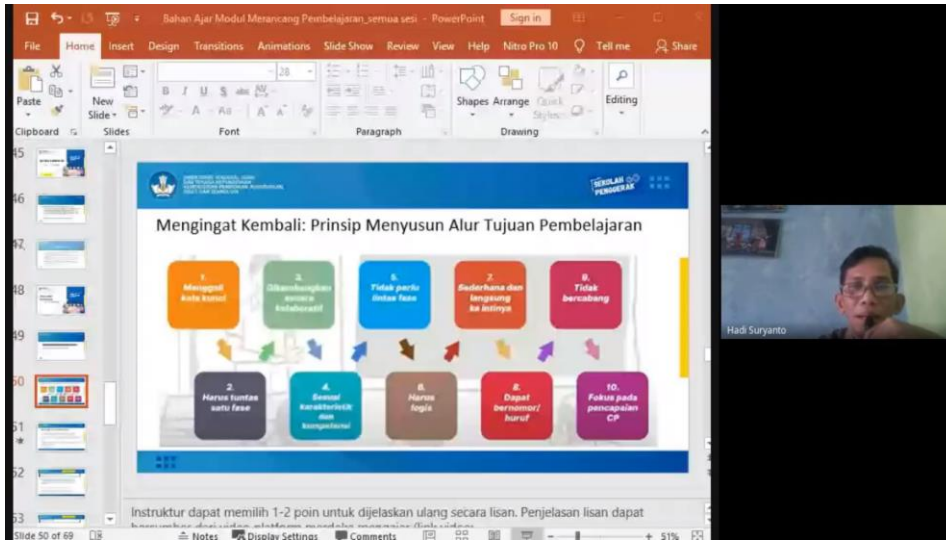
Bahan Ajar Modul Merancang Pembelajaran_semua sesi - PowerPoint Sign in

File Home Insert Design Transitions Animations Slide Show Review View Help Nitro Pro 10 Tell me Share

Paste Clipboard New Slide Slides Font Paragraph Shapes Arrange Quick Styles Drawing Editing

45 46 47 48 49 50 51 52 53

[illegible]

SEKOLAH PENGGERAK

Mengingat Kembali: Prinsip Menyusun Alur Tujuan Pembelajaran

1. Menggali kata kunci

3. Dikembangkan secara kolaboratif

5. Tidak perlu lintas fase

7. Sederhana dan langsung ke intinya

9. Tidak bercabang

2. Harus tuntas satu fase

4. Sesuai karakteristik dan kompetensi

6. Harus logis

8. Dapat bernomor/ huruf

10. Fokus pada pencapaian CP

Instruktur dapat memilih 1-2 poin untuk dijelaskan ulang secara lisan. Penjelasan lisan dapat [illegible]

Slide 50 of 69 Notes Display Settings Comments 51%

Hadi Suryanto